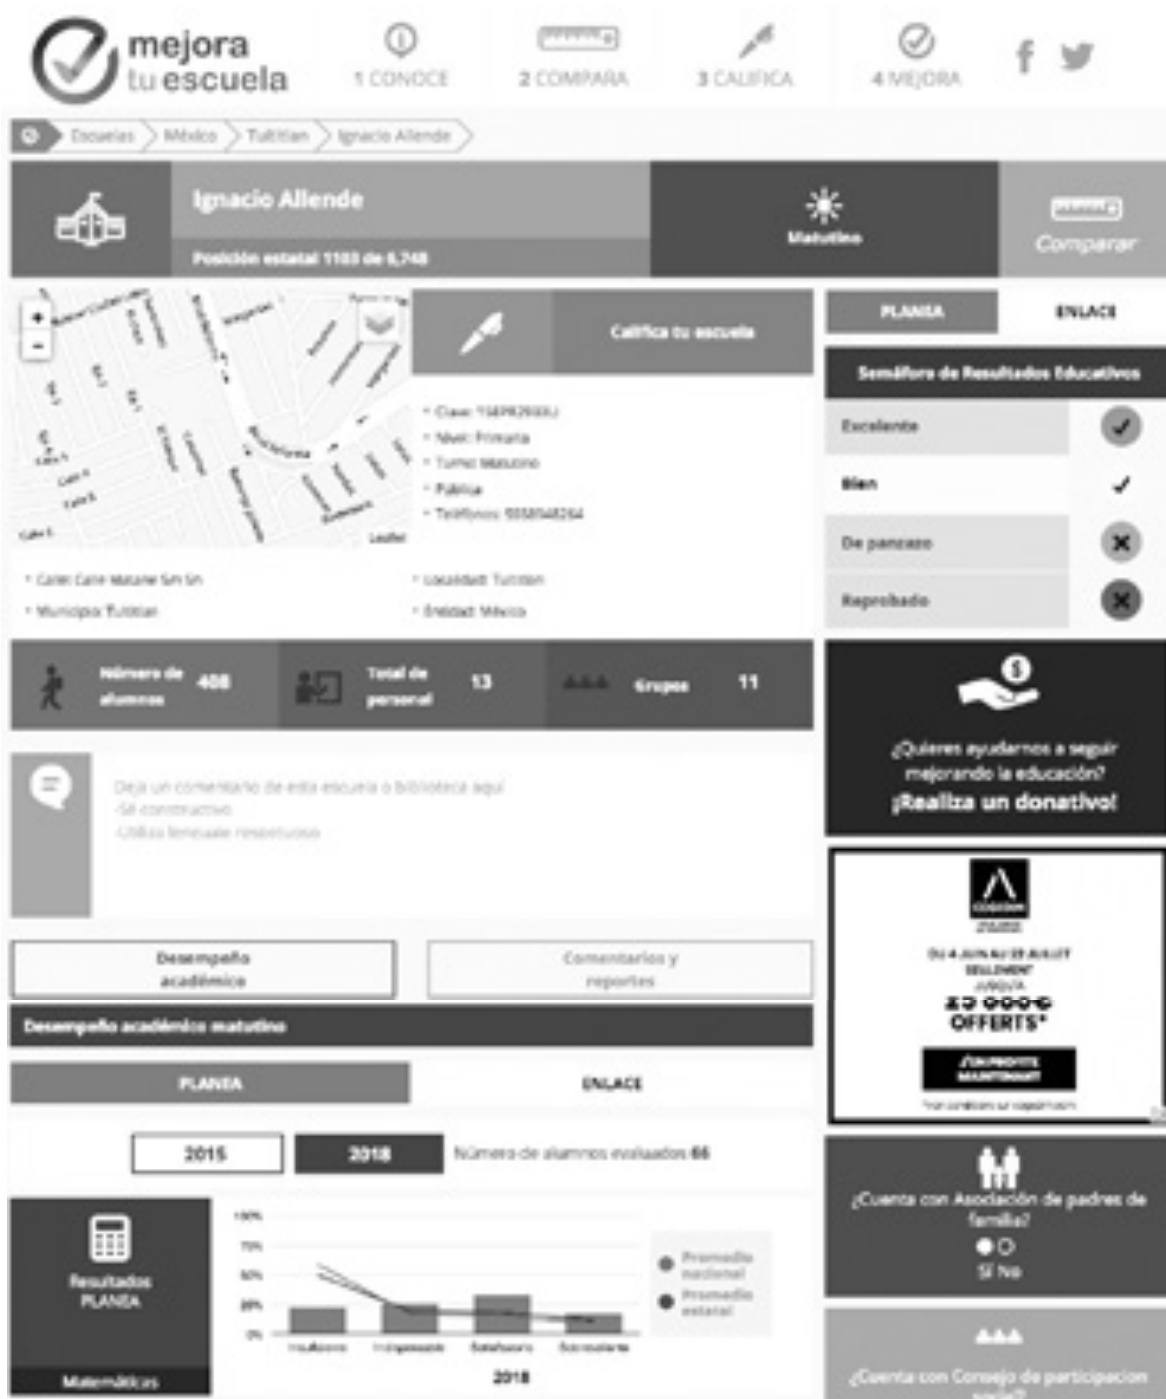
mejora tu escuela

1 CONOCE 2 COMPARA 3 CALIFICA 4 MEJORA

Escuelas > México > Tultitlan > Ignacio Allende

Ignacio Allende

Posición estatal 1103 de 6,748

Matutino

Comparar

Califica tu escuela

PLANEA ENLACE

Semáforo de Resultados Educativos

Excelente

Bien

De panzazo

Reprobado

• Clave: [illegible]
• Nivel: Primaria
• Turno: Matutino
• Pública
• Teléfonos: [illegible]

• Calle: Calle Matamoros Sin Sin
• Municipio: Tultitlan
• Localidad: Tultitlan
• Entidad: México

Número de alumnos 408

Total de personal 13

Grupos 11

¿Quieres ayudarnos a seguir mejorando la educación? ¡Realiza un donativo!

Deja un comentario de esta escuela o biblioteca aquí
-Sé constructivo
-Utiliza lenguaje respetuoso

Desempeño académico

Comentarios y reportes

Desempeño académico matutino

PLANEA

ENLACE

2015

2018

Número de alumnos evaluados 66

DU 4 JUIN AU 22 JUILLET SEULEMENT
JUSQU'À
15 000€
OFFERTS*
J'EN PROFITE MAINTENANT

Resultados PLANEA

Matemáticas

100%
75%
50%
25%
0%

Insuficiente Indispensable Satisfactorio Sobresaliente

2018

Promedio nacional

Promedio estatal

¿Cuenta con Asociación de padres de familia?

Sí No

¿Cuenta con Consejo de participación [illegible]